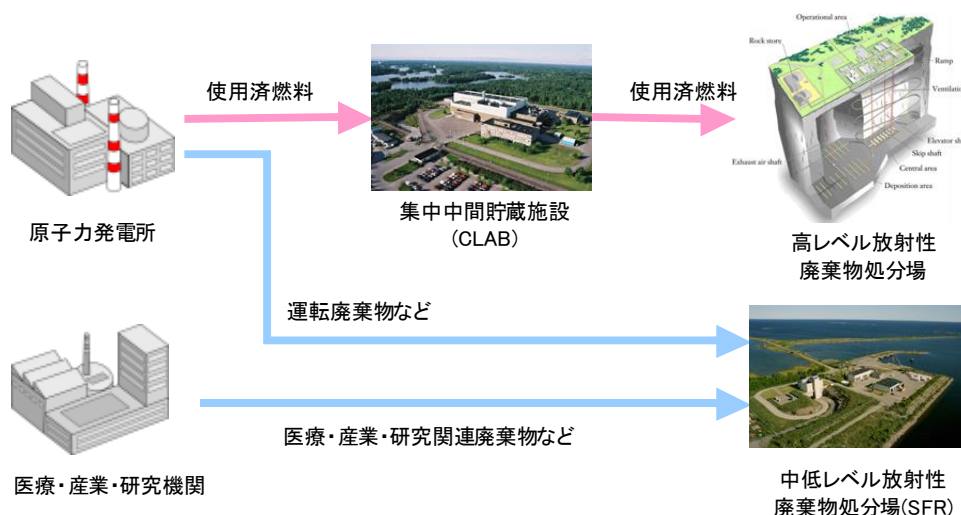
使用済燃料

使用済燃料

Operational area
Rock store
Ramp
Ventilation
Elevator shaft
Skip shaft
Exhaust air shaft
Central area
Deposition area

原子力発電所

集中中間貯蔵施設
(CLAB)

高レベル放射性
廃棄物処分場

運転廃棄物など

医療・産業・研究関連廃棄物など

医療・産業・研究機関

中低レベル放射性
廃棄物処分場(SFR)